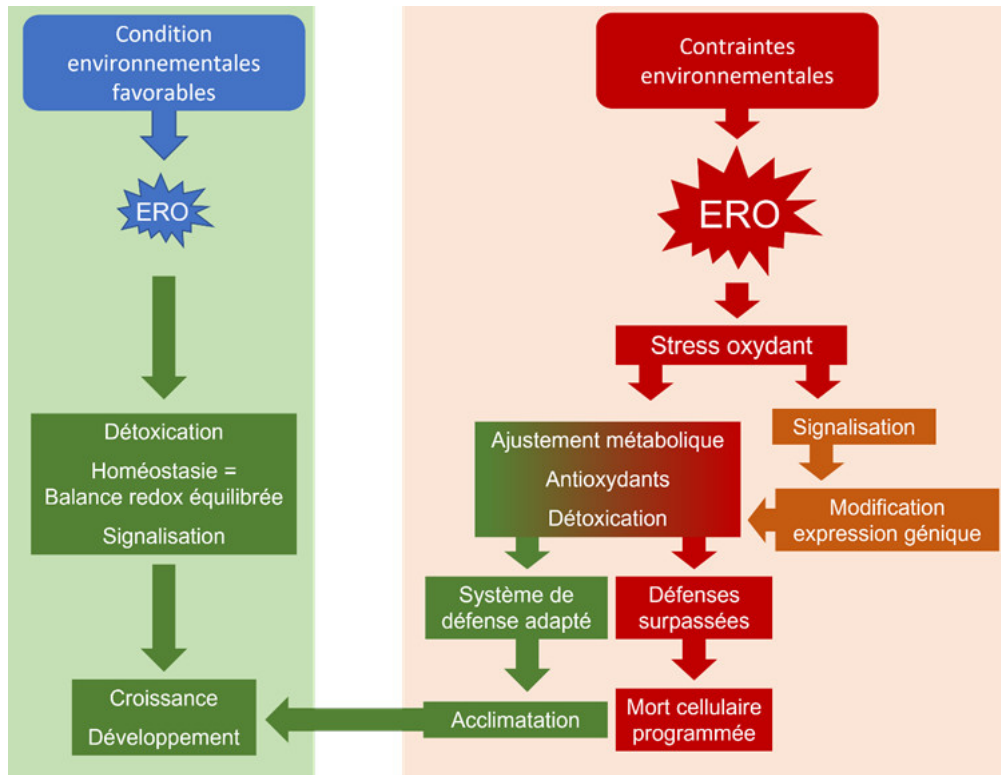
Condition environnementales favorables

ERO

Détoxication

Homéostasie = Balance redox équilibrée

Signalisation

Croissance

Développement

Contraintes environnementales

ERO

Stress oxydant

Ajustement métabolique

Antioxydants

Détoxication

Signalisation

Modification expression génique

Système de défense adapté

Défenses surpassées

Acclimatation

Mort cellulaire programmée